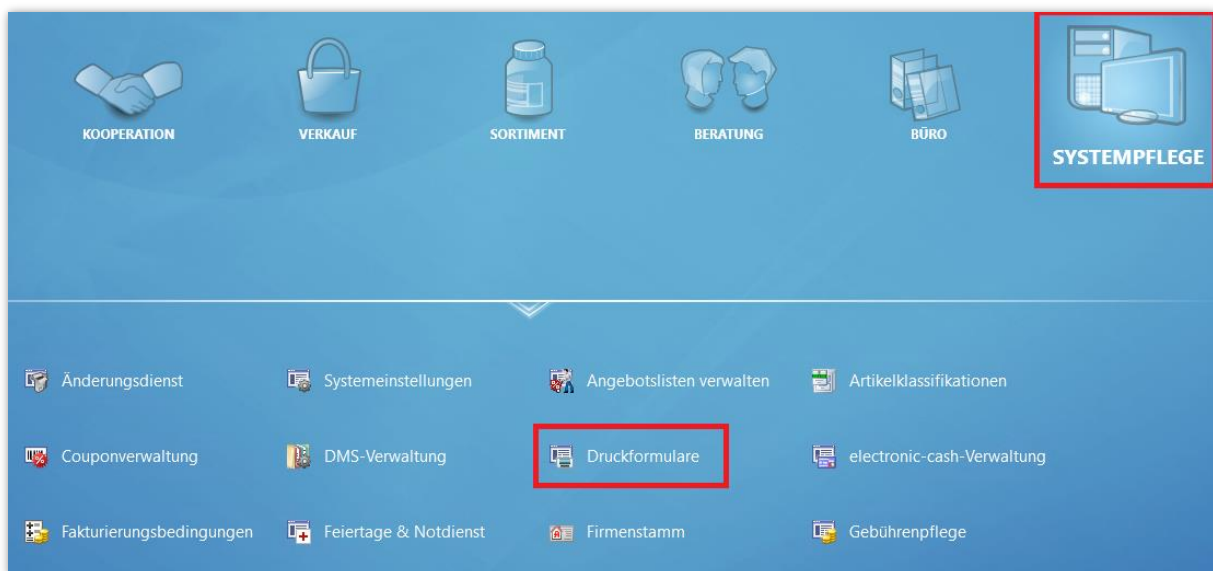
KOOPERATION VERKAUF SORTIMENT BERATUNG BÜRO SYSTEMPFLEGE

Änderungsdienst
Systemeinstellungen
Angebotslisten verwalten
Artikelklassifikationen

Couponverwaltung
DMS-Verwaltung
Druckformulare
electronic-cash-Verwaltung

Fakturierungsbedingungen
Feiertage & Notdienst
Firmenstamm
Gebührenpflege